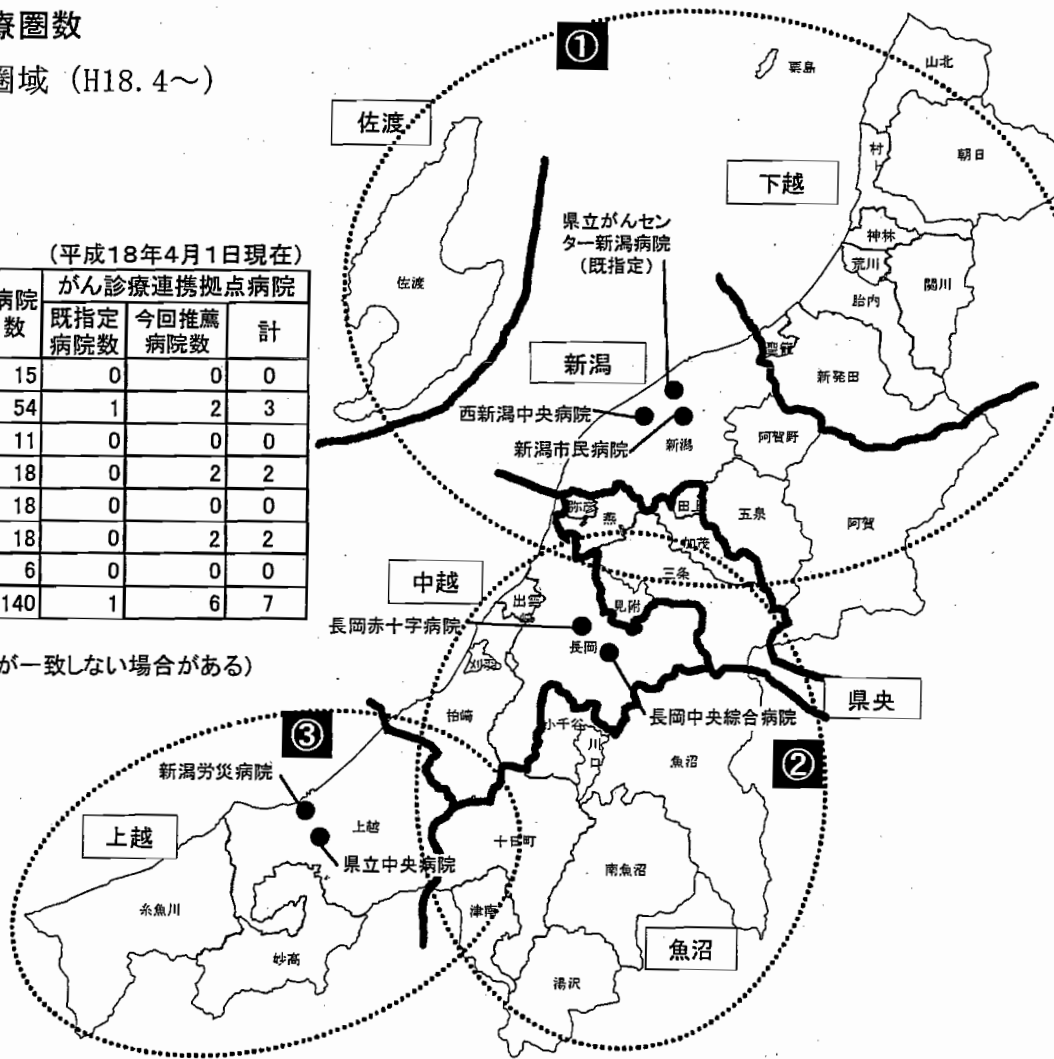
療圏数

圏域（H18. 4～）

（平成18年4月1日現在）

| 病院数 | 既指定病院数 | 今回推薦病院数 | 計 |
|---|---|---|---|
| 15 | 0 | 0 | 0 |
| 54 | 1 | 2 | 3 |
| 11 | 0 | 0 | 0 |
| 18 | 0 | 2 | 2 |
| 18 | 0 | 0 | 0 |
| 18 | 0 | 2 | 2 |
| 6 | 0 | 0 | 0 |
| 140 | 1 | 6 | 7 |

がん診療連携拠点病院

が一致しない場合がある）

①

②

③

佐渡

佐渡

粟島

山北

村上

朝日

下越

神林

荒川

関川

胎内

聖籠

新発田

県立がんセンター新潟病院（既指定）

新潟

西新潟中央病院

新潟市民病院

新潟

阿賀野

五泉

阿賀

田上

燕

加茂

三条

中越

出雲崎

見附

長岡赤十字病院

長岡

刈羽

柏崎

小千谷

川口

長岡中央綜合病院

県央

魚沼

新潟労災病院

上越

上越

県立中央病院

十日町

南魚沼

糸魚川

妙高

津南

魚沼

湯沢